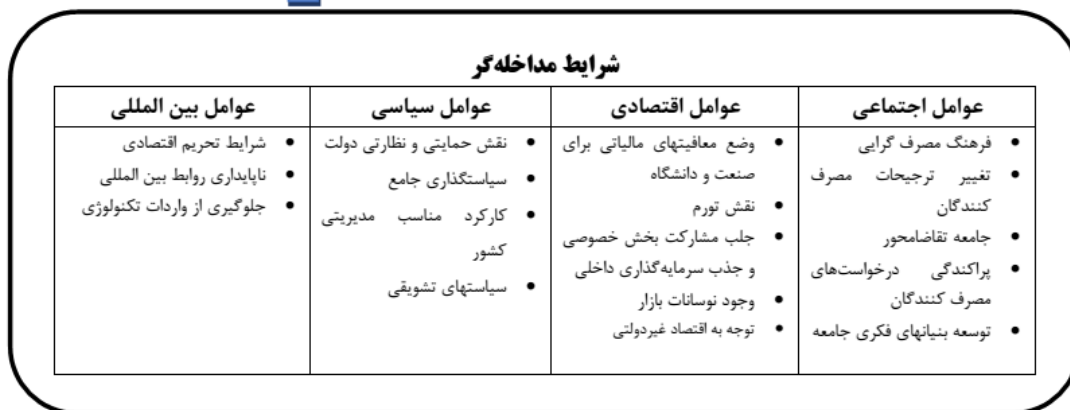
شرایط مداخله‌گر

| عوامل اجتماعی | عوامل اقتصادی | عوامل سیاسی | عوامل بین المللی |
|---|---|---|---|
| • فرهنگ مصرف گرایی • تغییر ترجیحات مصرف کنندگان • جامعه تقاضامحور • پراکندگی درخواست‌های مصرف کنندگان • توسعه بنیانهای فکری جامعه | • وضع معافیتهای مالیاتی برای صنعت و دانشگاه • نقش تورم • جلب مشارکت بخش خصوصی و جذب سرمایه‌گذاری داخلی • وجود نوسانات بازار • توجه به اقتصاد غیردولتی | • نقش حمایتی و نظارتی دولت • سیاستگذاری جامع • کارکرد مناسب مدیریتی کشور • سیاستهای تشویقی | • شرایط تحریم اقتصادی • ناپایداری روابط بین المللی • جلوگیری از واردات تکنولوژی |